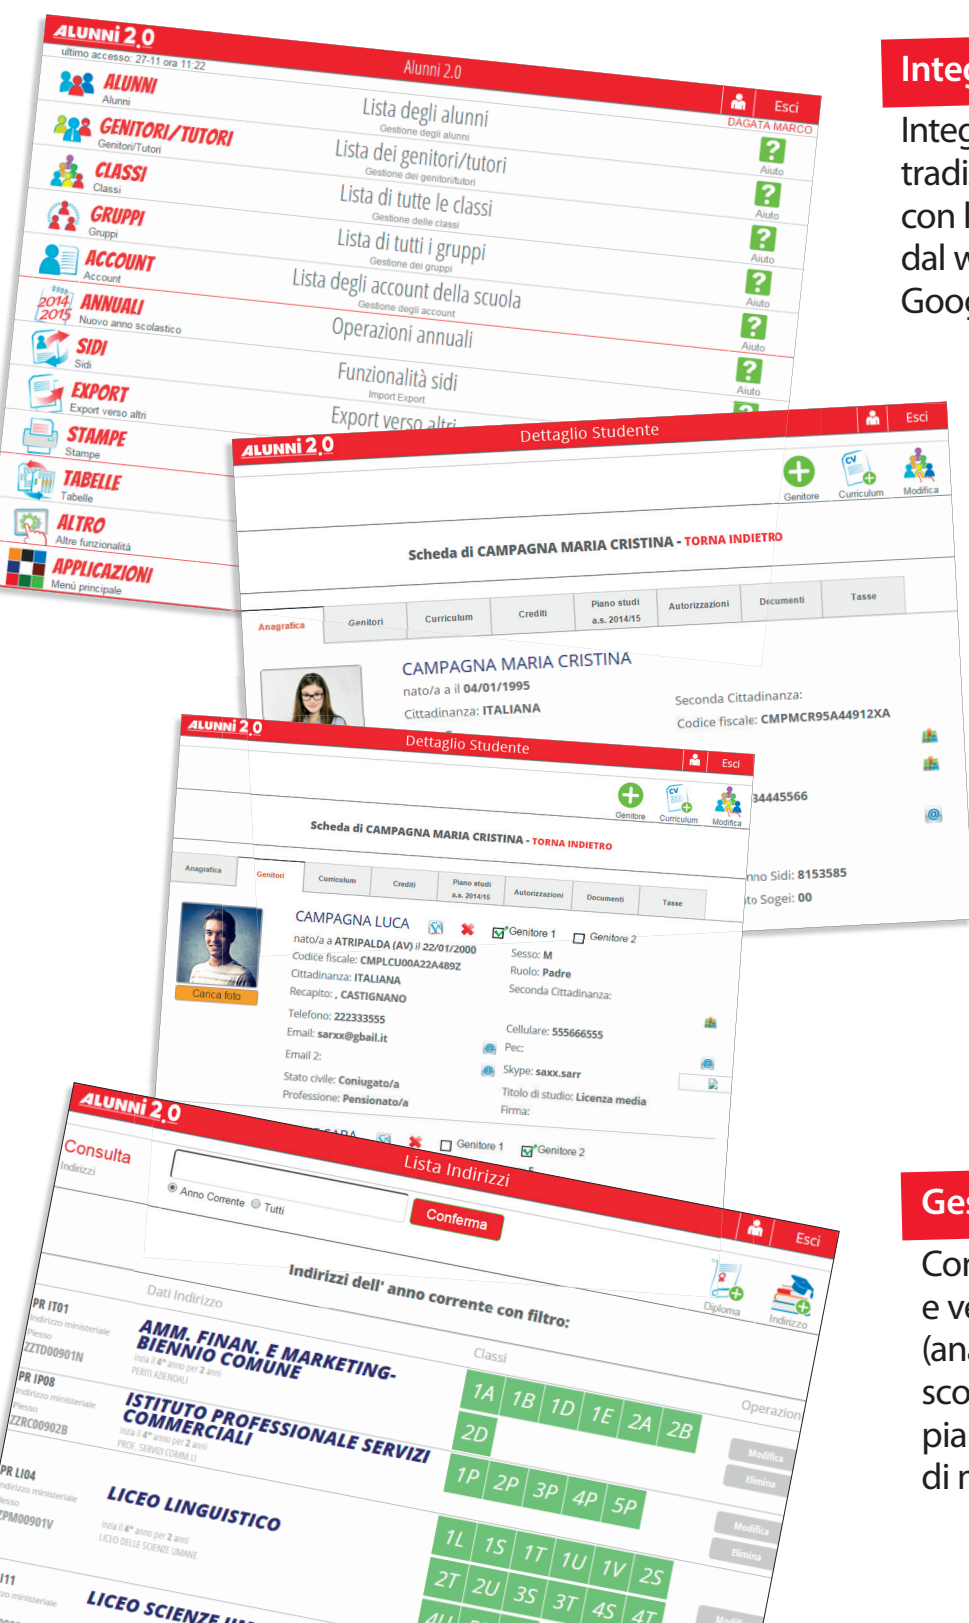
ALUNNI 2.0
ultimo accesso: 27-11 ora 11:22
Alunni 2.0
Esci
DAGATA MARCO

ALUNNI
Alunni
Lista degli alunni
Gestione degli alunni
Aiuto

GENITORI/TUTORI
Genitori/Tutori
Lista dei genitori/tutori
Gestione dei genitori/tutori
Aiuto

CLASSI
Classi
Lista di tutte le classi
Gestione delle classi
Aiuto

GRUPPI
Gruppi
Lista di tutti i gruppi
Gestione dei gruppi
Aiuto

ACCOUNT
Account
Lista degli account della scuola
Gestione degli account
Aiuto

2014 2015 ANNUALI
Nuovo anno scolastico
Operazioni annuali
Aiuto

SIDI
Sidi
Funzionalità sidi
Import Export
Aiuto

EXPORT
Export verso altri
Export verso altri

STAMPE
Stampe

TABELLE
Tabelle

ALTRO
Altre funzionalità

APPLICAZIONI
Menù principale

ALUNNI 2.0
Dettaglio Studente
Esci
Genitore
Curriculum
Modifica
Scheda di CAMPAGNA MARIA CRISTINA - TORNA INDIETRO
Anagrafica | Genitori | Curriculum | Crediti | Piano studi a.s. 2014/15 | Autorizzazioni | Documenti | Tasse
CAMPAGNA MARIA CRISTINA
nato/a a il 04/01/1995
Cittadinanza: ITALIANA
Seconda Cittadinanza:
Codice fiscale: CMPMCR95A44912XA
34445566
no Sidi: 8153585
to Sogei: 00

ALUNNI 2.0
Dettaglio Studente
Esci
Genitore
Curriculum
Modifica
Scheda di CAMPAGNA MARIA CRISTINA - TORNA INDIETRO
Anagrafica | Genitori | Curriculum | Crediti | Piano studi a.s. 2014/15 | Autorizzazioni | Documenti | Tasse
CAMPAGNA LUCA
Genitore 1
Genitore 2
nato/a a ATRIPALDA (AV) il 22/01/2000
Codice fiscale: CMPLCU00A22A489Z
Cittadinanza: ITALIANA
Recapito: , CASTIGNANO
Telefono: 222333555
Email: sarxx@gbail.it
Email 2:
Stato civile: Coniugato/a
Professione: Pensionato/a
Sesso: M
Ruolo: Padre
Seconda Cittadinanza:
Cellulare: 555666555
Pec:
Skype: saxx.sarr
Titolo di studio: Licenza media
Firma:
Carica foto
Genitore 1
Genitore 2

ALUNNI 2.0
Consulta
Indirizzi
Lista Indirizzi
Esci
Anno Corrente
Tutti
Conferma
Diploma
Indirizzo
Indirizzi dell' anno corrente con filtro:
Dati Indirizzo
Classi
Operazioni
PR IT01
Indirizzo ministeriale
Plesso
ZTD00901N
AMM. FINAN. E MARKETING-BIENNIO COMUNE
Inizia il 4° anno per 2 anni
PERITI AZIENDALI
1A 1B 1D 1E 2A 2B 2D
PR IP08
Indirizzo ministeriale
Plesso
ZRC00902B
ISTITUTO PROFESSIONALE SERVIZI COMMERCIALI
Inizia il 4° anno per 2 anni
PROF. SERVIZI COMM.LI
1P 2P 3P 4P 5P
Modifica
Elimina
PR LI04
Indirizzo ministeriale
Plesso
PM00901V
LICEO LINGUISTICO
Inizia il 4° anno per 2 anni
LICEO DELLE SCIENZE UMANE
1L 1S 1T 1U 1V 2S 2T 2U 3S 3T 4S 4T
Modifica
Elimina
I11
Indirizzo ministeriale
LICEO SCIENZE U
4U

Integ
Integ
tradi
con l
dal w
Goog

Ges
Cor
e ve
(ana
sco
pia
di r